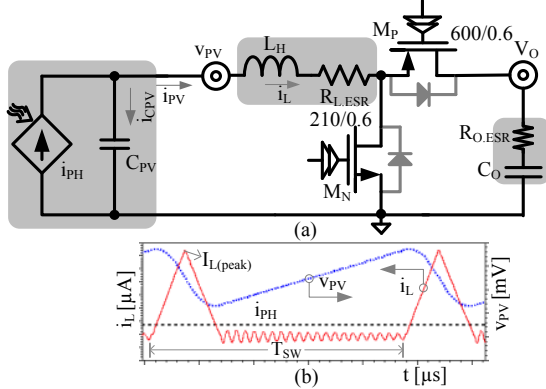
$M_P$ 600/0.6
$v_{PV}$
$V_O$
$L_H$
$i_{PV}$
$i_{CPV}$
$i_L$
$R_{L.ESR}$
210/0.6
$R_{O.ESR}$
$i_{PH}$
$C_{PV}$
$C_O$
$M_N$
(a)
$I_{L(peak)}$
$v_{PV}$
$i_L$
$i_L$ [μA]
$v_{PV}$ [mV]
$i_{PH}$
$T_{SW}$
t [μs]
(b)